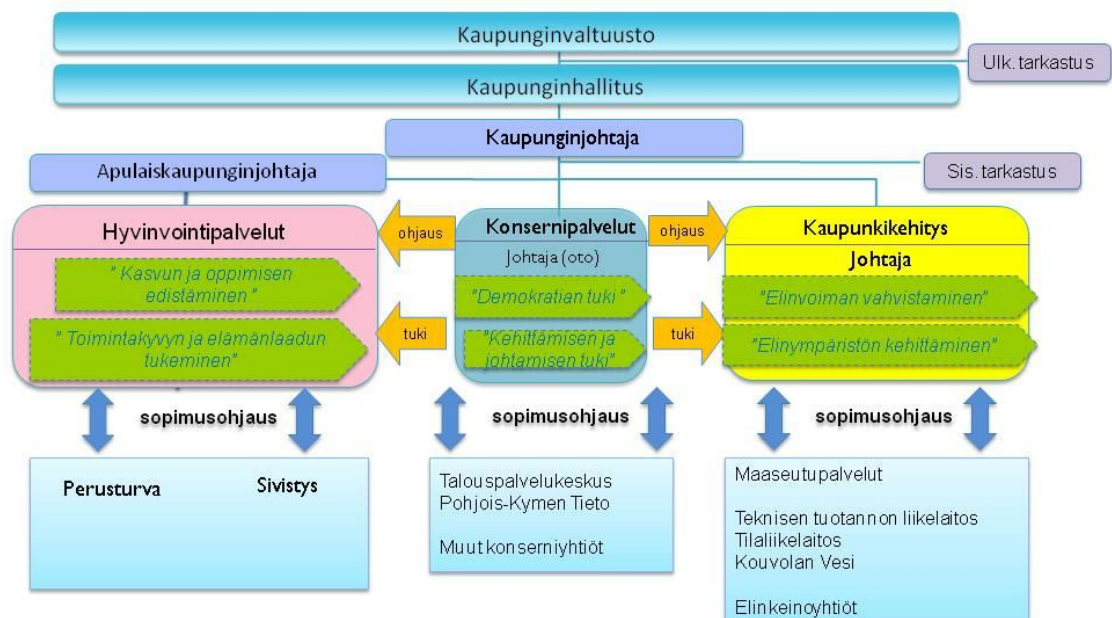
Kaupunginvaltuusto

Ulk. tarkastus

Kaupunginhallitus

Kaupunginjohtaja

Apulaiskaupunginjohtaja

Sis. tarkastus

Hyvinvointipalvelut

" Kasvun ja oppimisen edistäminen "

" Toimintakyvyn ja elämänlaadun tukeminen"

ohjaus

tuki

Konsernipalvelut

Johtaja (oto)

"Demokratian tuki"

"Kehittämisen ja johtamisen tuki"

ohjaus

tuki

Kaupunkikehitys

Johtaja

"Elinvoiman vahvistaminen"

"Elinympäristön kehittäminen"

sopimusohjaus

sopimusohjaus

sopimusohjaus

Perusturva

Sivistys

Talouspalvelukeskus
Pohjois-Kymen Tieto

Muut konserniyhtiöt

Maaseutupalvelut

Teknisen tuotannon liikelaitos
Tilaliikelaitos
Kouvolan Vesi

Elinkeinoyhtiöt